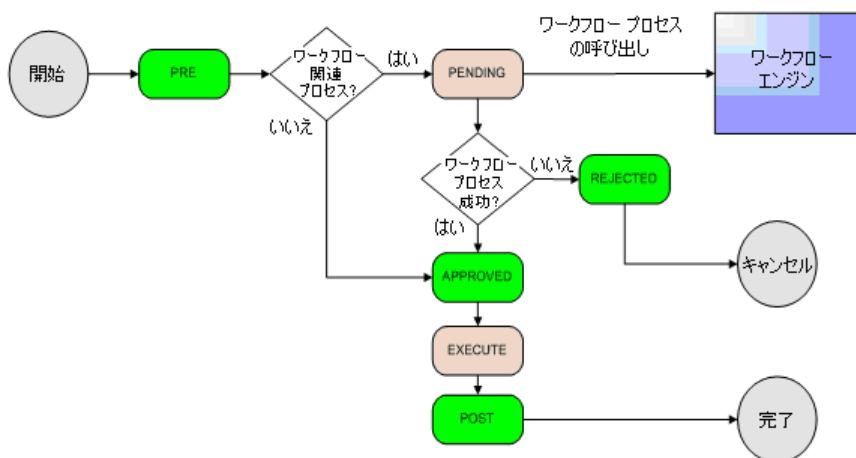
開始

PRE

ワークフロー関連プロセス?

はい

いいえ

PENDING

ワークフロー プロセスの呼び出し

ワークフローエンジン

ワークフロープロセス成功?

いいえ

はい

REJECTED

キャンセル

APPROVED

EXECUTE

POST

完了